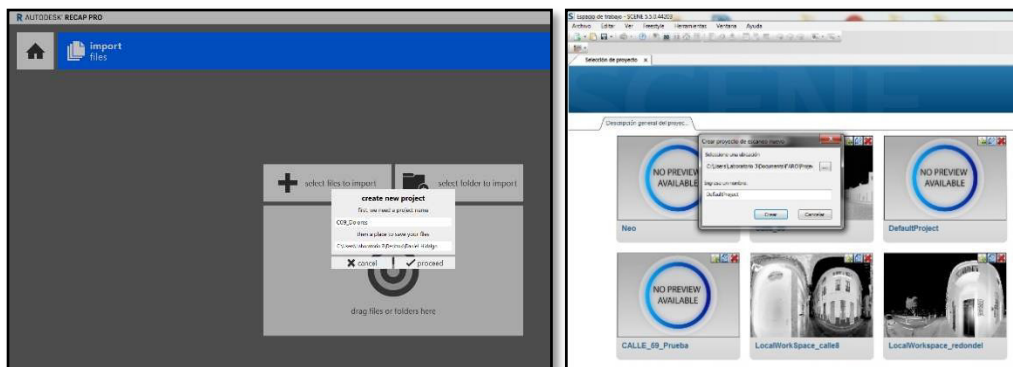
AUTODESK RECAP PRO

import files

select files to import

select folder to import

create new project

first, we need a project name

C09_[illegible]

then a place to save your files

C:\Users\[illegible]

cancel

proceed

drag files or folders here

Espacio de trabajo - SCENE 5.5.0.44203

Archivo Editar Ver Insertar Herramientas Ventana Ayuda

Selección de proyecto

SCENE

Descripción general del proyec...

Crear proyecto de escaneo nuevo

Seleccione una ubicación

C:\Users\Laboratorio 3\Documents\FARO\Proje

...

Ingrese un nombre

DefaultProject

Crear

Cancelar

NO PREVIEW AVAILABLE

Neo

NO PREVIEW AVAILABLE

DefaultProject

NO PREVIEW AVAILABLE

CALLE_59_Prueba

LocalWorkSpace_calle8

LocalWorkspace_redondel